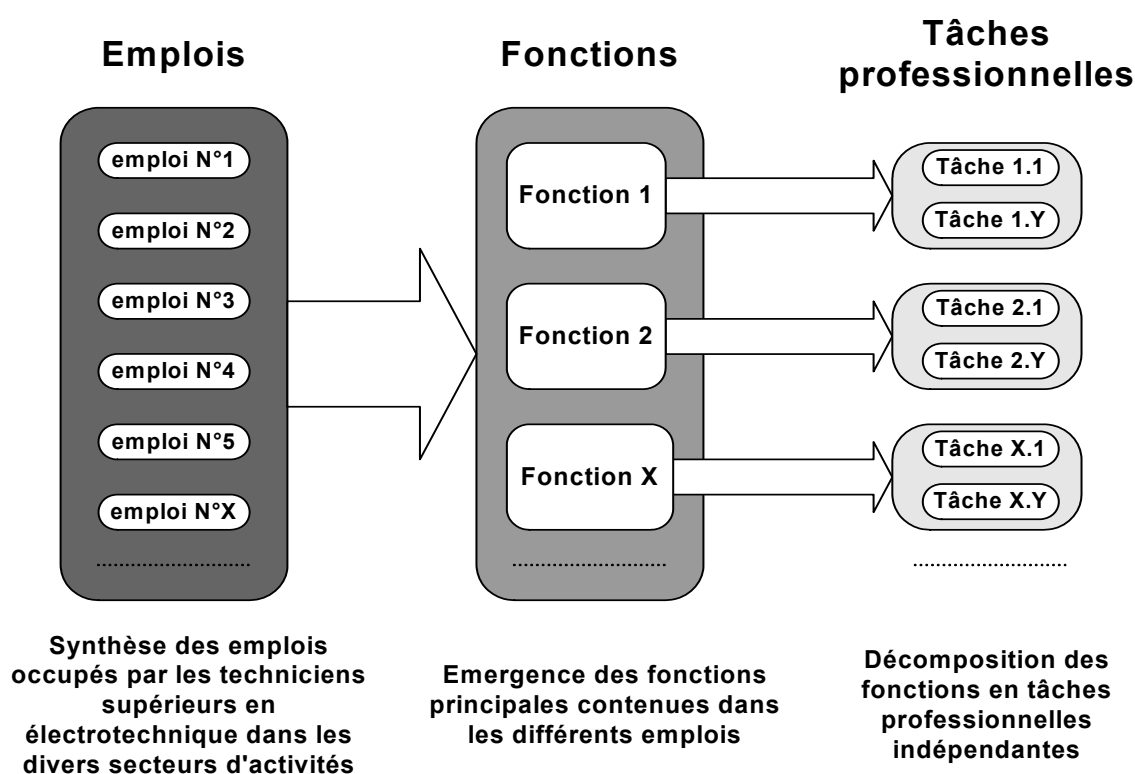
Emplois

Fonctions

Tâches professionnelles

emploi N°1

emploi N°2

emploi N°3

emploi N°4

emploi N°5

emploi N°X

.........................

Fonction 1

Fonction 2

Fonction X

.........................

Tâche 1.1

Tâche 1.Y

Tâche 2.1

Tâche 2.Y

Tâche X.1

Tâche X.Y

.........................

Synthèse des emplois occupés par les techniciens supérieurs en électrotechnique dans les divers secteurs d'activités

Emergence des fonctions principales contenues dans les différents emplois

Décomposition des fonctions en tâches professionnelles indépendantes